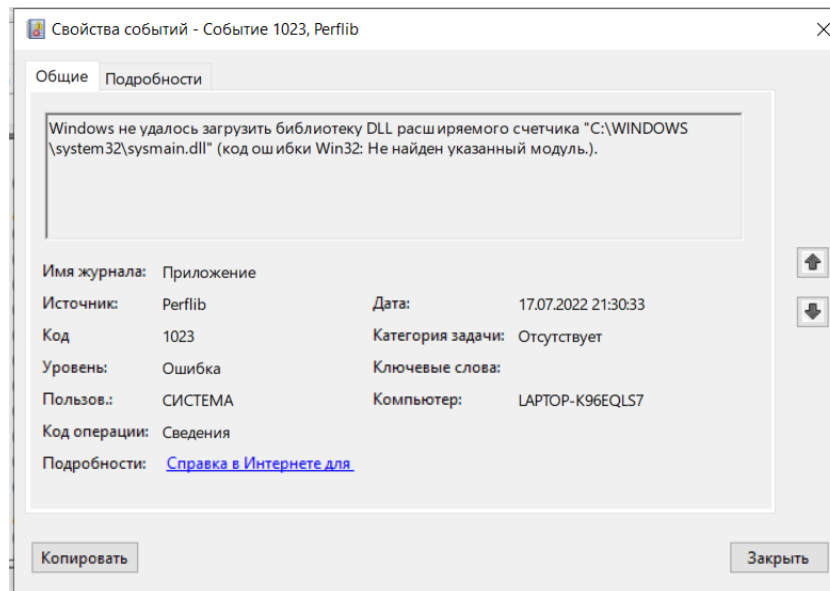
Свойства событий - Событие 1023, Perflib

Общие Подробности

Windows не удалось загрузить библиотеку DLL расширяемого счетчика "C:\WINDOWS\system32\sysmain.dll" (код ошибки Win32: Не найден указанный модуль.).

Имя журнала: Приложение
Источник: Perflib
Дата: 17.07.2022 21:30:33
Код 1023
Категория задачи: Отсутствует
Уровень: Ошибка
Ключевые слова:
Пользов.: СИСТЕМА
Компьютер: LAPTOP-K96EQLS7
Код операции: Сведения
Подробности: Справка в Интернете для

Копировать

Закрыть